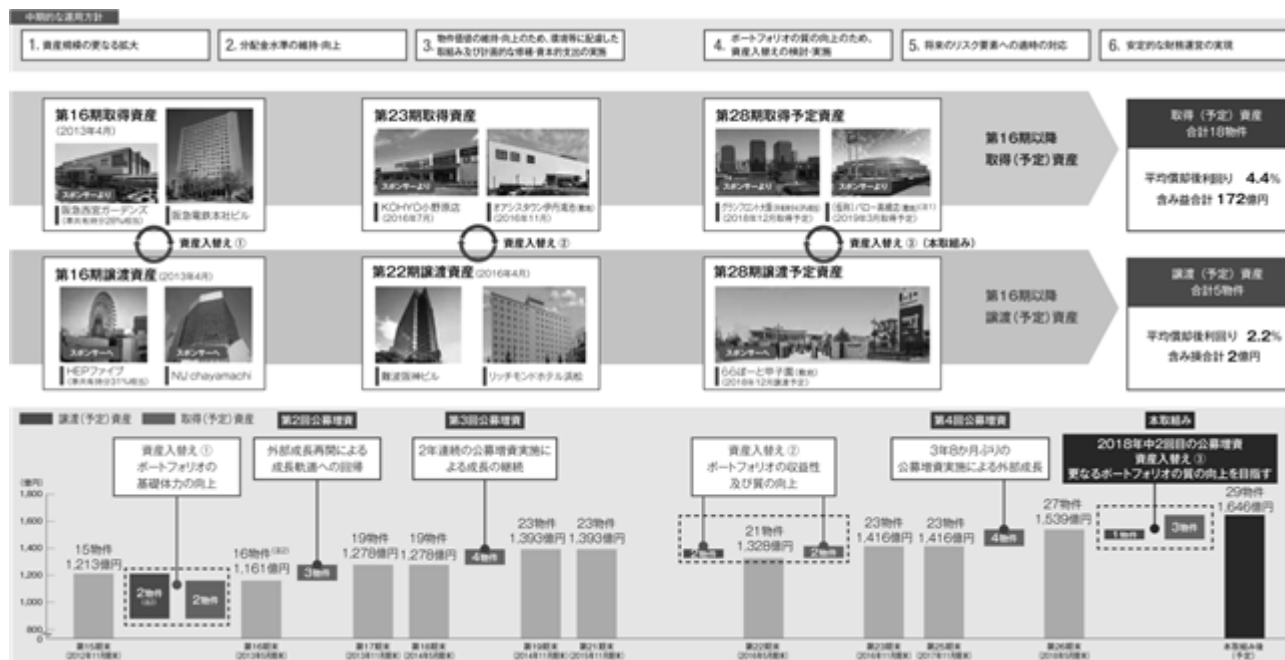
中期的な運用方針

1. 資産規模の更なる拡大

2. 分配金水準の維持・向上

3. 物件価値の維持・向上のため、環境等に配慮した取組みおよび計画的な修繕・資本的支出の実施

4. ポートフォリオの質の向上のため、資産入替えの検討・実施

5. 将来のリスク要素への適時の対応

6. 安定的な財務運営の実現

第16期取得資産
(2013年4月)

スポンサーより

阪急西宮ガーデンズ
(準共有持分28%取得)

阪急電鉄本社ビル

第23期取得資産

スポンサーより

KOHYO小野原店
(2016年7月)

オアシスタウン伊丹鴻池(底地)
(2016年11月)

第28期取得予定資産

スポンサーより

グランフロント大阪(準共有持分)
(2018年12月取得予定)

(仮称)バロー高槻店(底地)
(2019年3月取得予定)

資産入替え ①

資産入替え ②

資産入替え ③ (本取組み)

第16期以降
取得(予定)資産

取得(予定)資産
合計18物件

平均償却後利回り 4.4%
含み益合計 172億円

第16期譲渡資産 (2013年4月)

スポンサーへ

HEPファイブ
(準共有持分31%売却)

スポンサーへ

NU chayamachi

第22期譲渡資産 (2016年4月)

難波阪神ビル

リッチモンドホテル浜松

第28期譲渡予定資産

スポンサーへ

ららぽーと甲子園(底地)
(2018年12月譲渡予定)

第16期以降
譲渡(予定)資産

譲渡(予定)資産
合計5物件

平均償却後利回り 2.2%
含み損合計 2億円

譲渡(予定)資産 取得(予定)資産

第2回公募増資

第3回公募増資

第4回公募増資

本取組み

資産入替え ①
ポートフォリオの
基礎体力の向上

外部成長再開による
成長軌道への回帰

2年連続の公募増資実施に
よる成長の継続

資産入替え ②
ポートフォリオの収益性
及び質の向上

3年8か月ぶりの
公募増資実施による外部成長

2018年中2回目の公募増資
資産入替え ③
更なるポートフォリオの質の向上を目指す

(億円)
1,800
1,600
1,400
1,200
1,000
800

15物件
1,213億円

2物件

2物件

16物件
1,161億円

3物件

19物件
1,278億円

19物件
1,278億円

4物件

23物件
1,393億円

23物件
1,393億円

2物件

21物件
1,328億円

2物件

23物件
1,416億円

23物件
1,416億円

4物件

27物件
1,539億円

1物件

3物件

29物件
1,646億円

第15期末
(2012年11月末)

第16期末
(2013年5月末)

第17期末
(2013年11月末)

第18期末
(2014年5月末)

第19期末
(2014年11月末)

第21期末
(2015年11月末)

第22期末
(2016年5月末)

第23期末
(2016年11月末)

第25期末
(2017年11月末)

第26期末
(2018年5月末)

本取組み後
(予定)